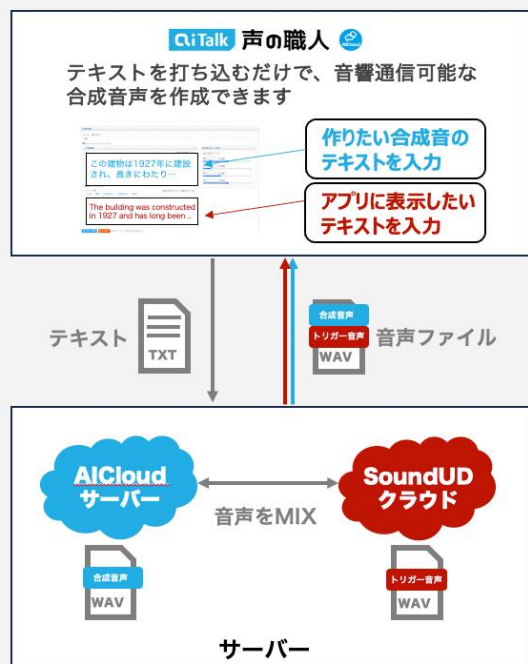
AITalk 声の職人

テキストを打ち込むだけで、音響通信可能な合成音声を作成できます

この建物は1927年に建設され、長きにわたり…

The building was constructed in 1927 and has long been …

作りたい合成音のテキストを入力

アプリに表示したいテキストを入力

テキスト

TXT

合成音声

トリガー音声

WAV

音声ファイル

AICloud サーバー

音声をMIX

SoundUD クラウド

合成音声

WAV

トリガー音声

WAV

サーバー